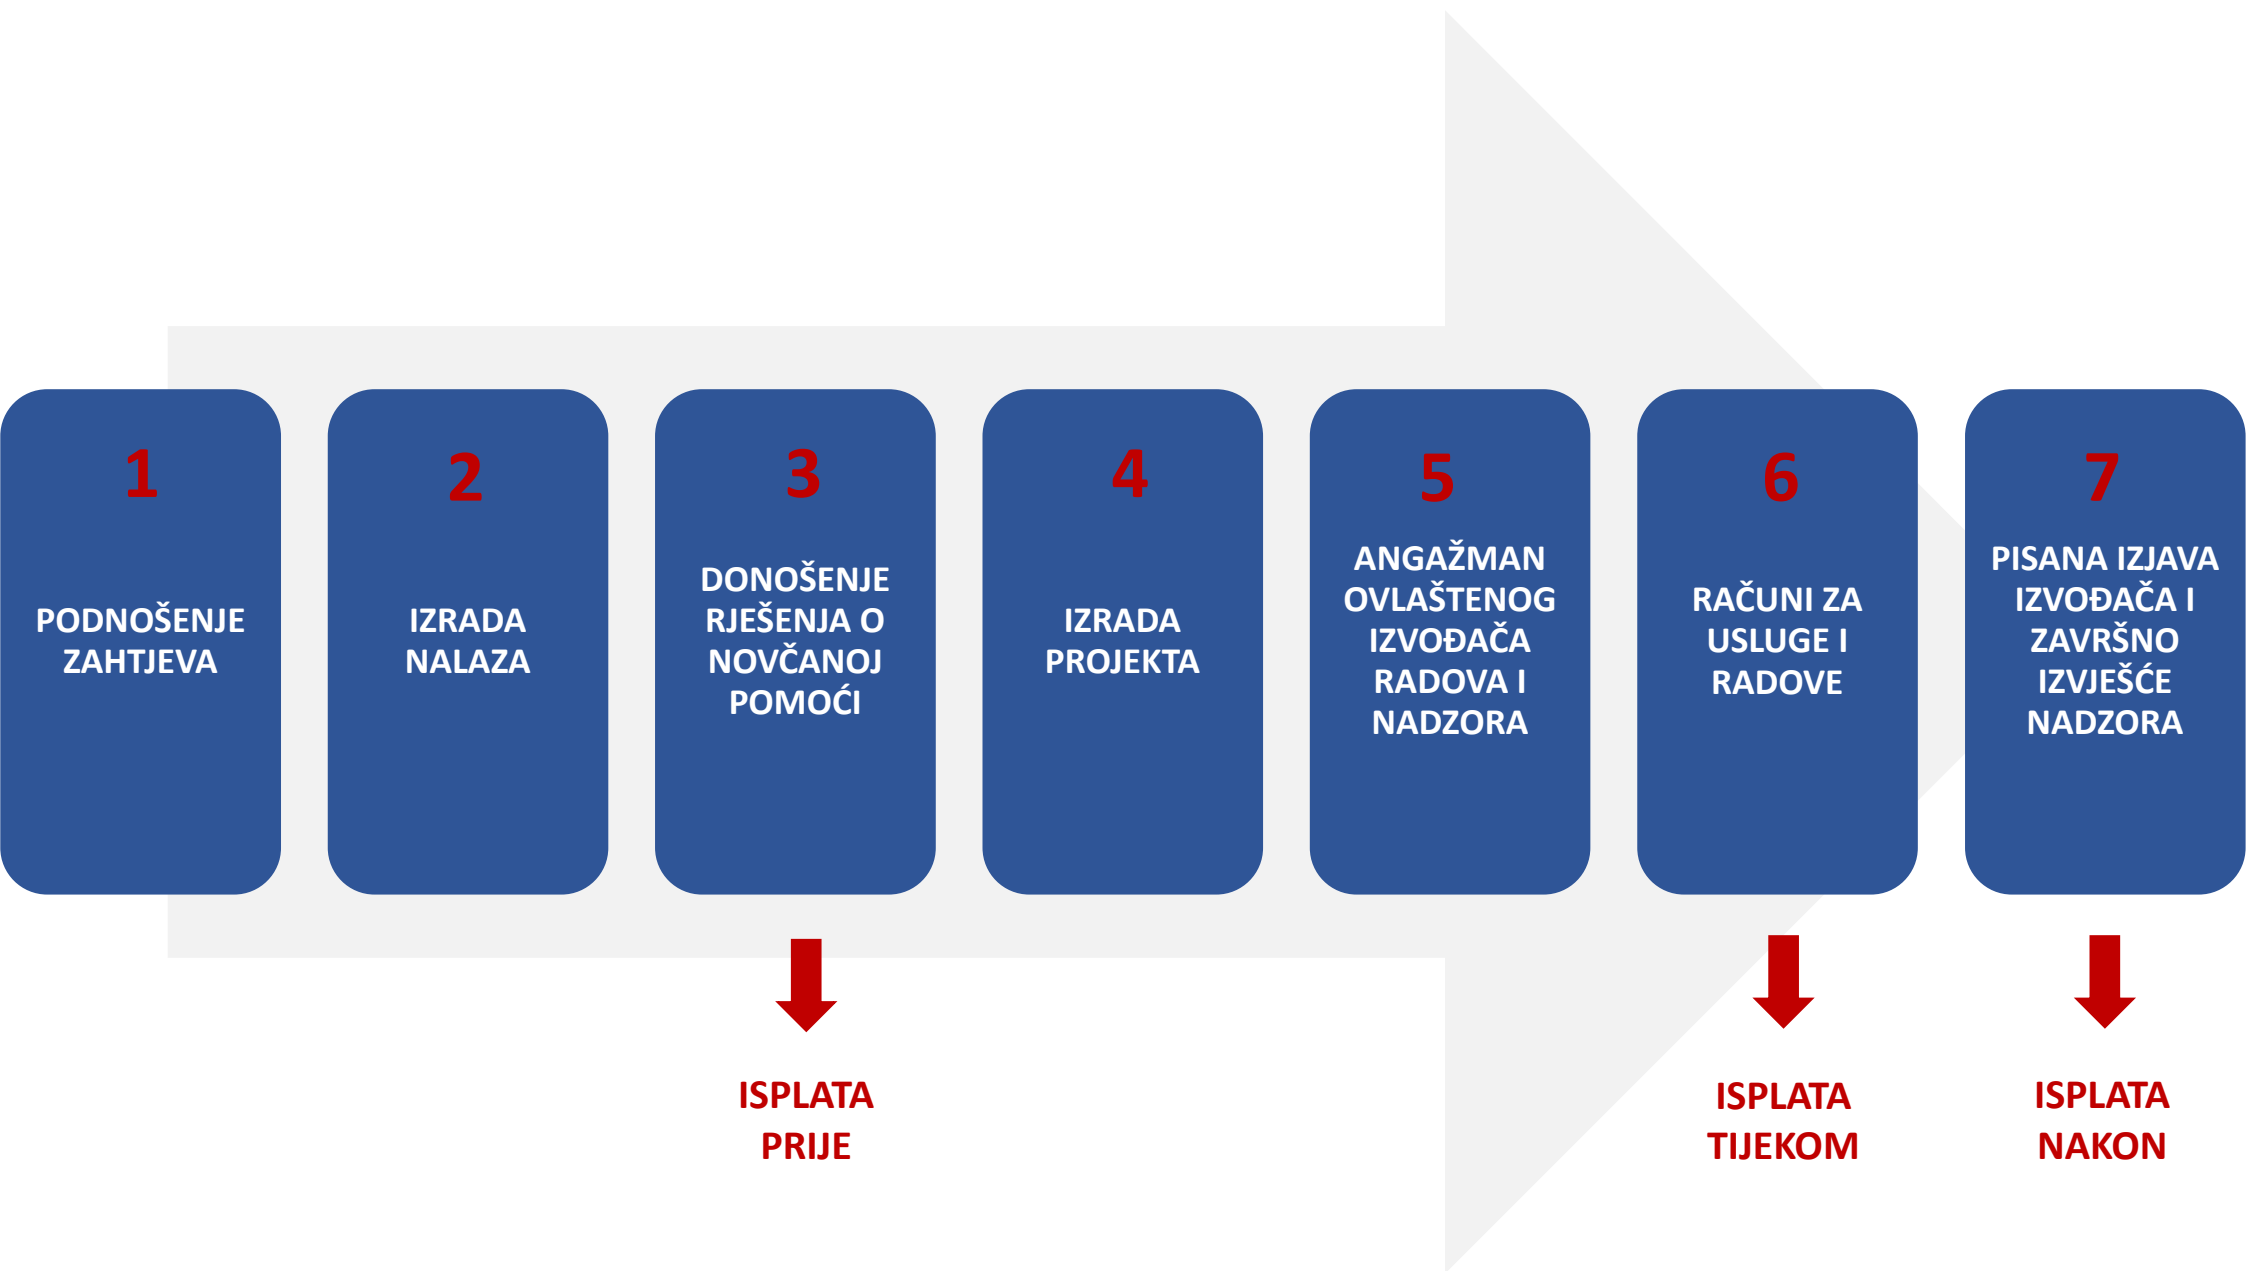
1
PODNOŠENJE ZAHTJEVA

2
IZRADA NALAZA

3
DONOŠENJE RJEŠENJA O NOVČANOJ POMOĆI

4
IZRADA PROJEKTA

5
ANGAŽMAN OVLAŠTENOG IZVOĐAČA RADOVA I NADZORA

6
RAČUNI ZA USLUGE I RADOVE

7
PISANA IZJAVA IZVOĐAČA I ZAVRŠNO IZVJEŠĆE NADZORA

ISPLATA PRIJE

ISPLATA TIJEKOM

ISPLATA NAKON